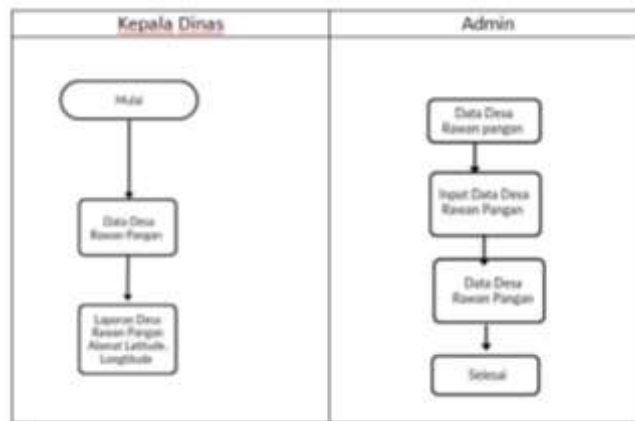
| Kepala Dinas | Admin |
|---|---|
| Mulai | Data Desa Rawan pangan |
| Data Desa Rawan Pangan | Input Data Desa Rawan Pangan |
| Laporan Desa Rawan Pangan Alamat Latitude, Longitude | Data Desa Rawan Pangan |
| | Selesai |